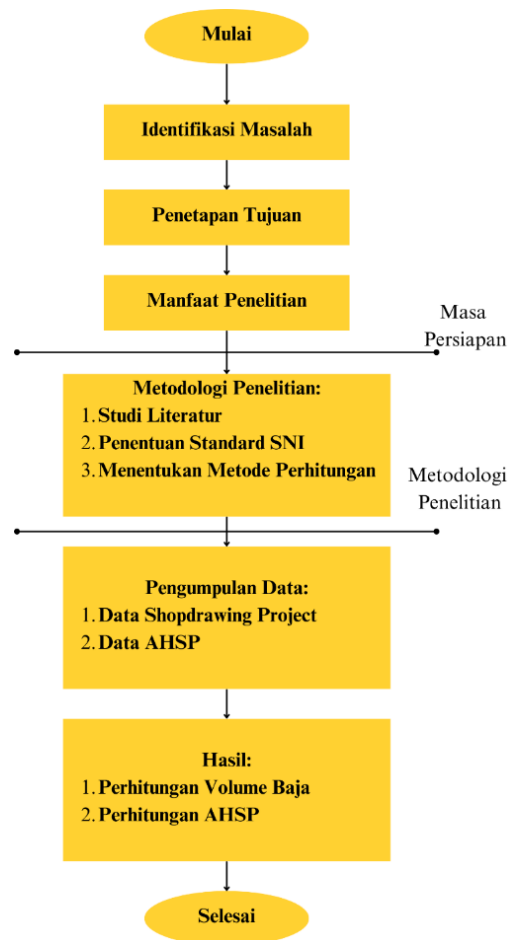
Mulai

Identifikasi Masalah

Penetapan Tujuan

Manfaat Penelitian

Masa Persiapan

Metodologi Penelitian:
1. Studi Literatur
2. Penentuan Standard SNI
3. Menentukan Metode Perhitungan

Metodologi Penelitian

Pengumpulan Data:
1. Data Shopdrawing Project
2. Data AHSP

Hasil:
1. Perhitungan Volume Baja
2. Perhitungan AHSP

Selesai